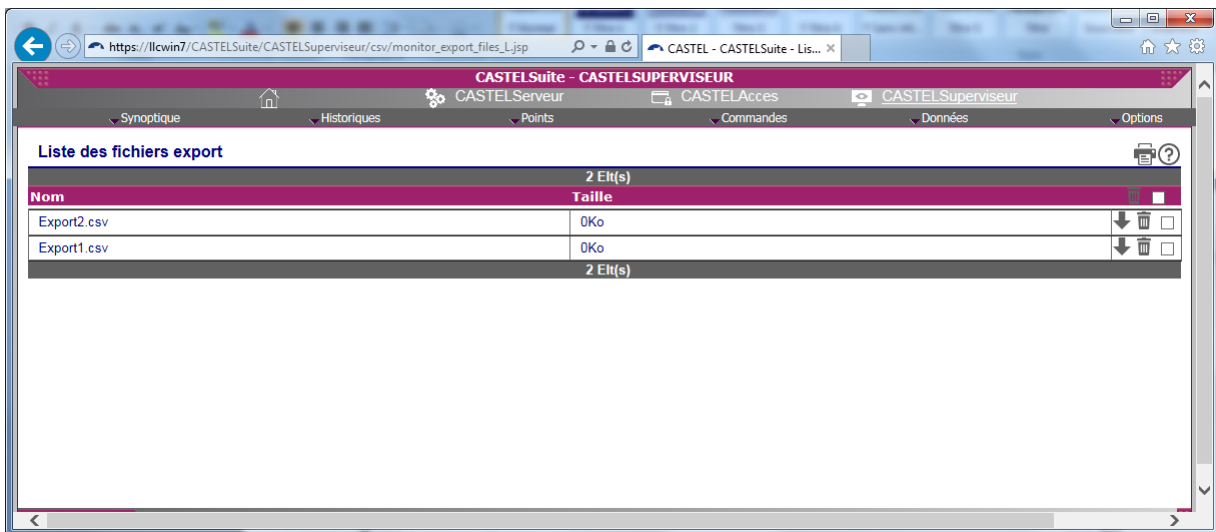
https://llcwin7/CASTELSuite/CASTELSuperviseur/csv/monitor_export_files_L.jsp

CASTEL - CASTELSuite - Lis... ×

CASTELSuite - CASTELSUPERVISEUR

CASTELServeur CASTELAcces CASTELSuperviseur

Synoptique Historiques Points Commandes Données Options

Liste des fichiers export

2 Elt(s)

| Nom | Taille |
|---|---|
| Export2.csv | 0Ko |
| Export1.csv | 0Ko |

2 Elt(s)